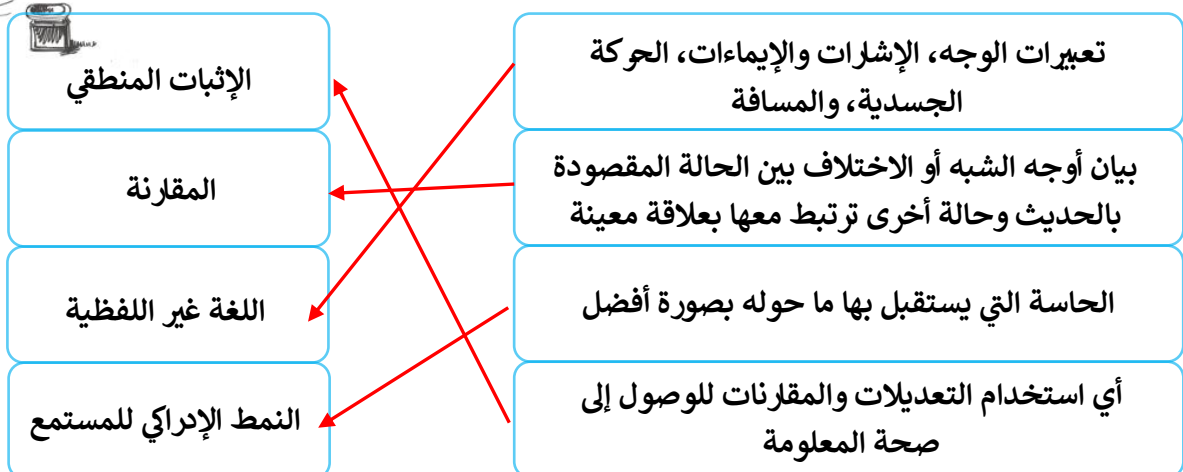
تعبيرات الوجه، الإشارات والإيماءات، الحركة الجسدية، والمسافة

الإثبات المنطقي

بيان أوجه الشبه أو الاختلاف بين الحالة المقصودة بالحديث وحالة أخرى ترتبط معها بعلاقة معينة

المقارنة

الحاسة التي يستقبل بها ما حوله بصورة أفضل

اللغة غير اللفظية

أي استخدام التعديلات والمقارنات للوصول إلى صحة المعلومة

النمط الإدراكي للمستمع